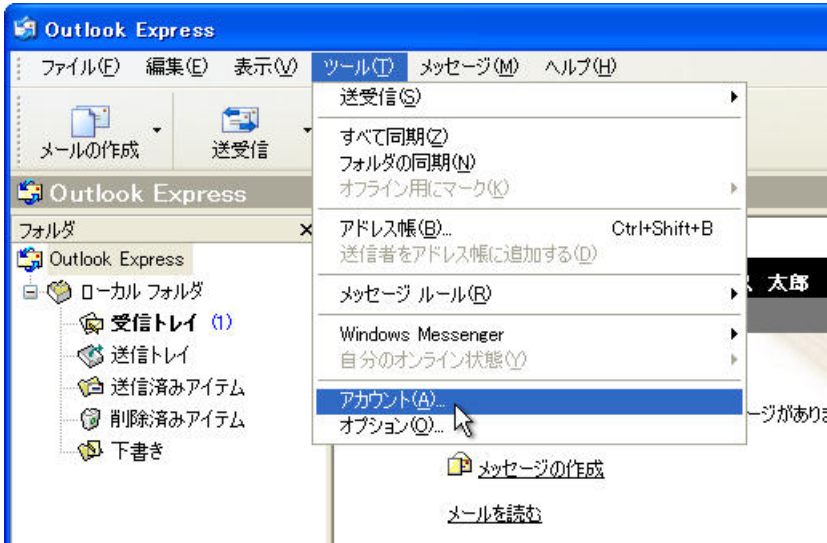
Outlook Express

ファイル(F) 編集(E) 表示(V) ツール(T) メッセージ(M) ヘルプ(H)

メールの作成 送受信

Outlook Express

フォルダ ×

Outlook Express
ローカル フォルダ
受信トレイ (1)
送信トレイ
送信済みアイテム
削除済みアイテム
下書き

送受信(S)
すべて同期(Z)
フォルダの同期(N)
オフライン用にマーク(K)
アドレス帳(B)... Ctrl+Shift+B
送信者をアドレス帳に追加する(D)
メッセージ ルール(R)
Windows Messenger
自分のオンライン状態(Y)
アカウント(A)...
オプション(O)...

太郎

ージがありま

メッセージの作成

メールを読む